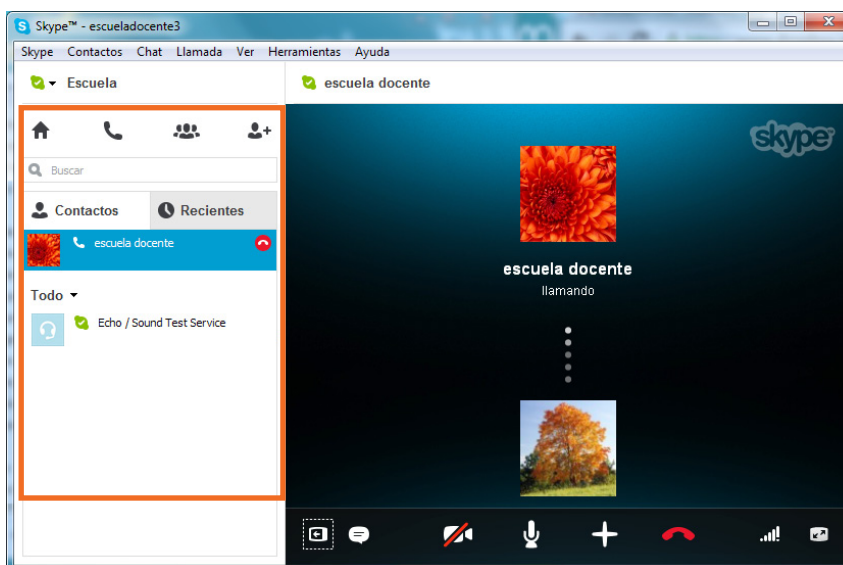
Skype™ - escueladocente3

Skype Contactos Chat Llamada Ver Herramientas Ayuda

Escuela

escuela docente

Buscar

Contactos

Recientes

escuela docente

Todo

Echo / Sound Test Service

skype

escuela docente

llamando